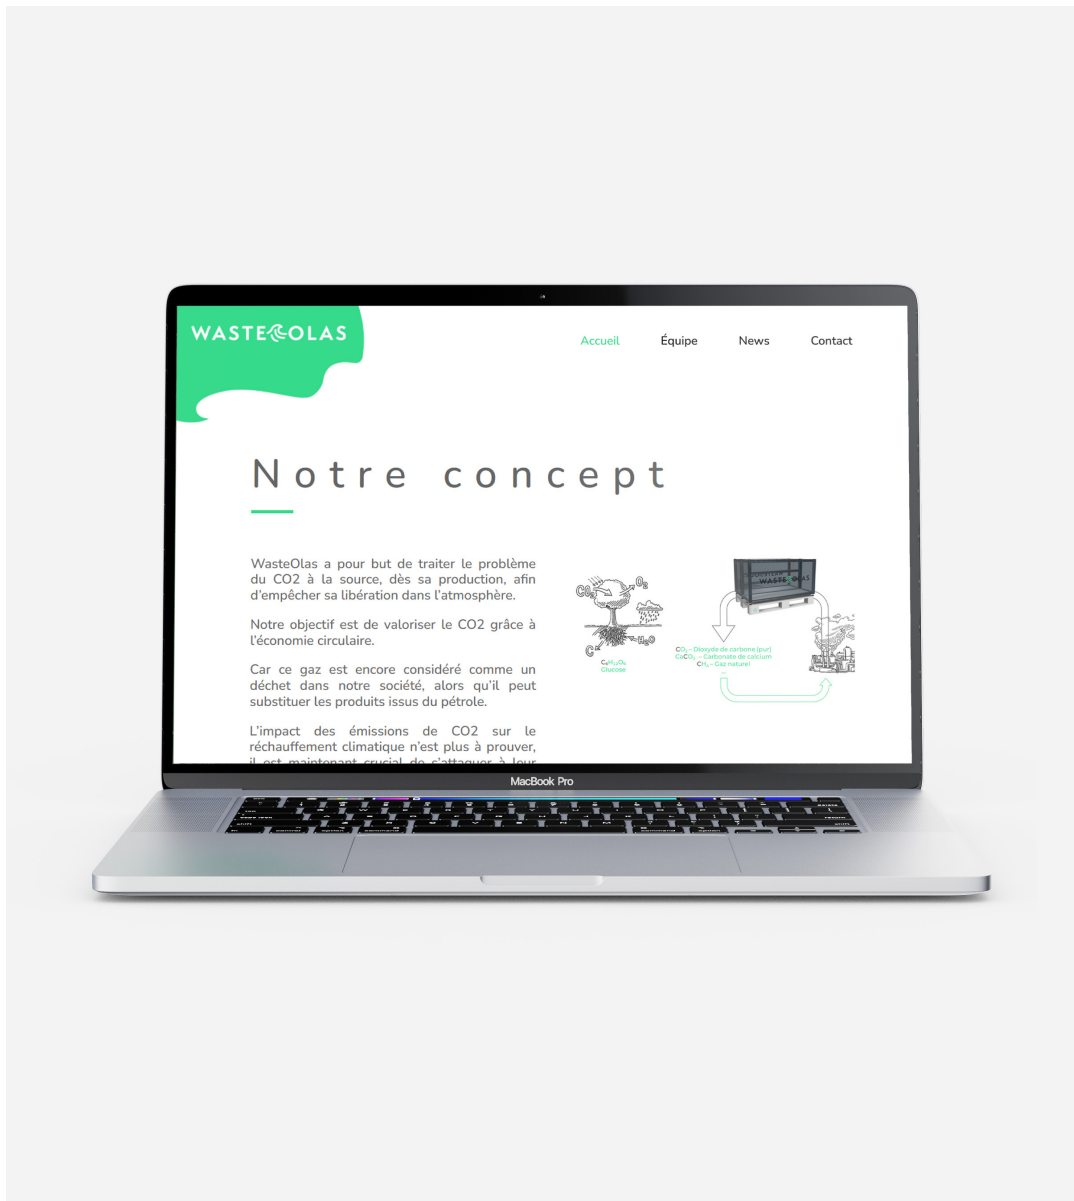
WASTEOLAS

Accueil Équipe News Contact

Notre concept

WasteOlas a pour but de traiter le problème du CO2 à la source, dès sa production, afin d'empêcher sa libération dans l'atmosphère.

Notre objectif est de valoriser le CO2 grâce à l'économie circulaire.

Car ce gaz est encore considéré comme un déchet dans notre société, alors qu'il peut substituer les produits issus du pétrole.

L'impact des émissions de CO2 sur le réchauffement climatique n'est plus à prouver, il est maintenant crucial de s'attaquer à leur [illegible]

$CO_2$
$O_2$
$H_2O$
$C_6H_{12}O_6$
Glucose

WASTEOLAS

$CO_2$ – Dioxyde de carbone (pur)
$CaCO_3$ – Carbonate de calcium
$CH_4$ – Gaz naturel

MacBook Pro